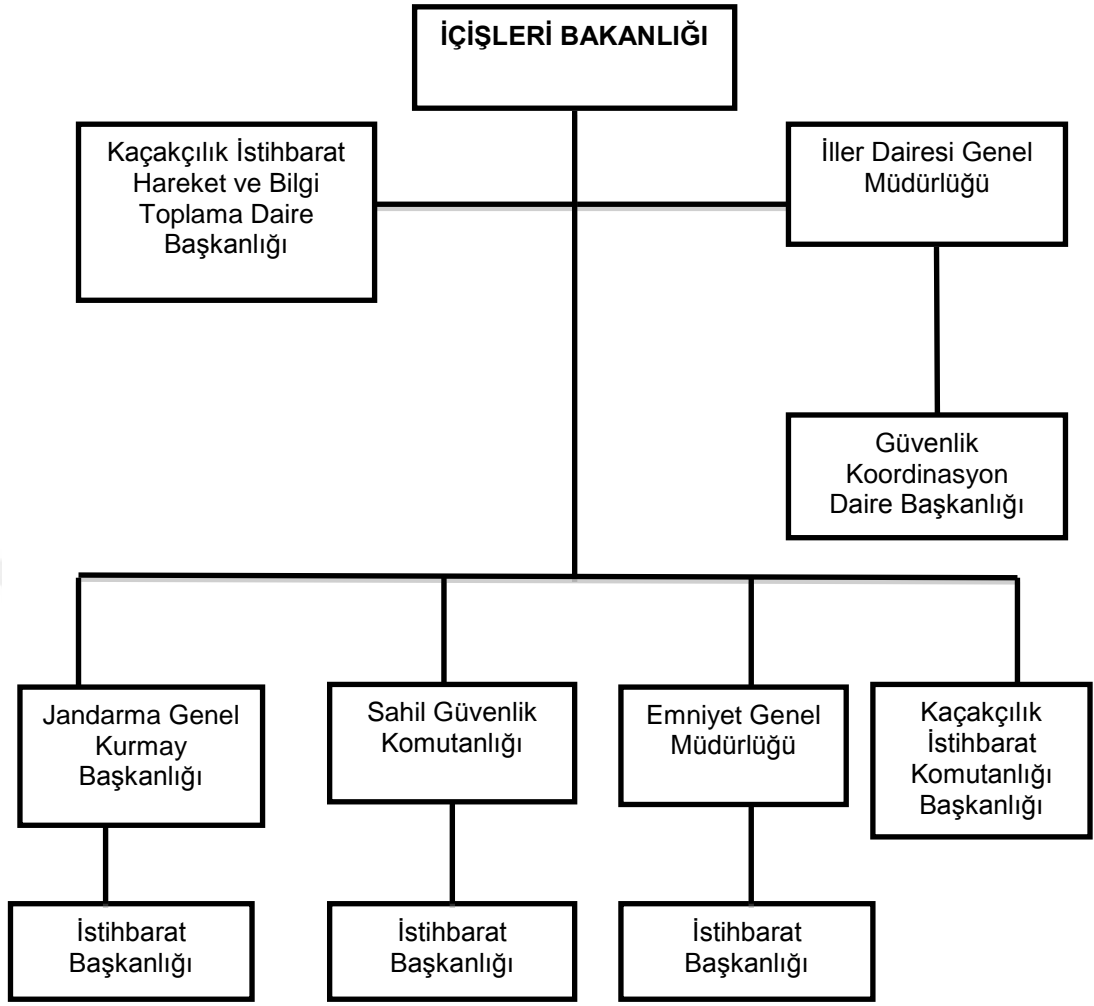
İÇİŞLERİ BAKANLIĞI

Kaçakçılık İstihbarat Hareket ve Bilgi Toplama Daire Başkanlığı

İller Dairesi Genel Müdürlüğü

Güvenlik Koordinasyon Daire Başkanlığı

Jandarma Genel Kurmay Başkanlığı

Sahil Güvenlik Komutanlığı

Emniyet Genel Müdürlüğü

Kaçakçılık İstihbarat Komutanlığı Başkanlığı

İstihbarat Başkanlığı

İstihbarat Başkanlığı

İstihbarat Başkanlığı